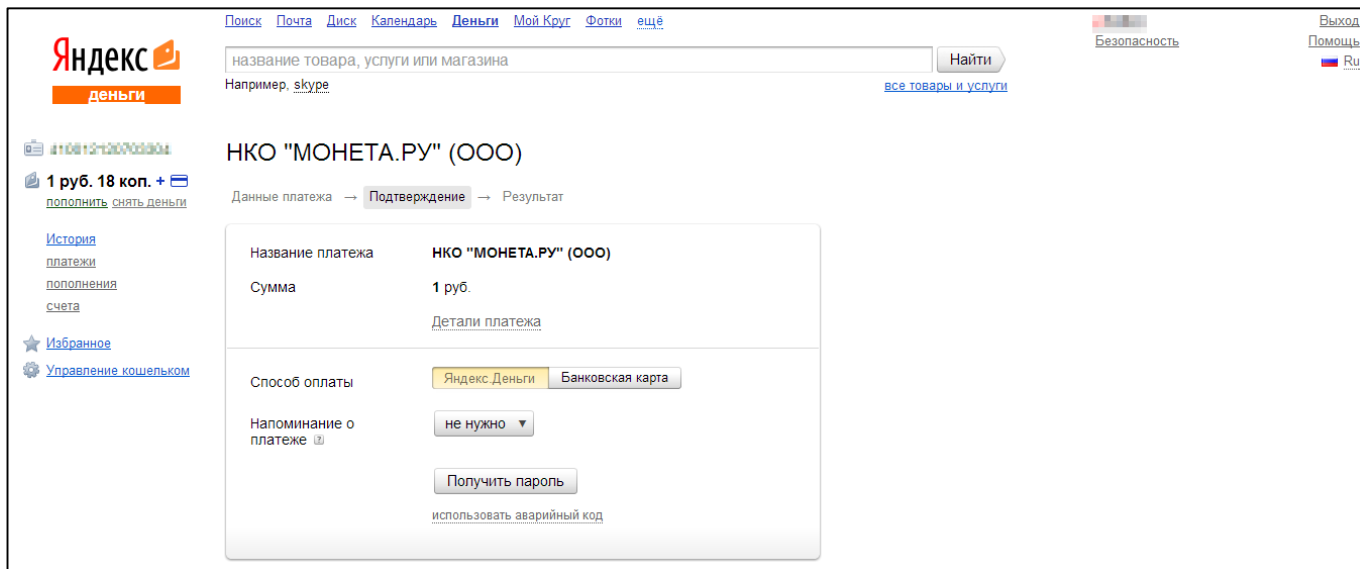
Яндекс
деньги

Поиск Почта Диск Календарь Деньги Мой Круг Фотки ещё

название товара, услуги или магазина
Найти
Например, skype
все товары и услуги

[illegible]
Безопасность
Выход
Помощь
Ru

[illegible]
1 руб. 18 коп. +
пополнить снять деньги

История
платежи
пополнения
счета

Избранное
Управление кошельком

НКО "МОНЕТА.РУ" (ООО)

Данные платежа → Подтверждение → Результат

| | |
|---|---|
| Название платежа | НКО "МОНЕТА.РУ" (ООО) |
| Сумма | 1 руб. |
| | Детали платежа |

Способ оплаты
Яндекс.Деньги
Банковская карта

Напоминание о платеже
не нужно

Получить пароль

использовать аварийный код